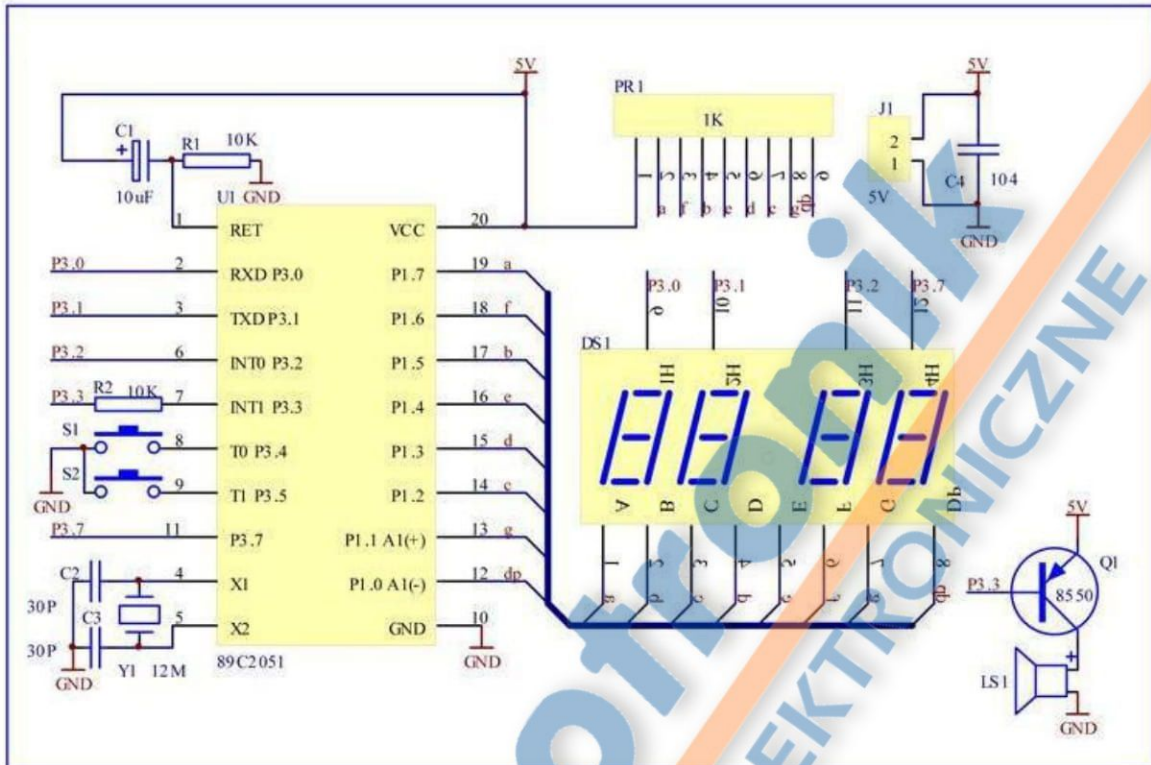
5V
PR1
1K
5V
J1
2
1
C4
104
5V
GND
C1
+
R1
10K
10uF
GND
U1
1
RET
VCC
20
1
5
3
4
2
6
7
8
9
a
f
b
e
d
c
g
dp
P3.0
2
RXD P3.0
P1.7
19
a
P3.1
3
TXD P3.1
P1.6
18
f
P3.2
6
INT0 P3.2
P1.5
17
b
P3.3
R2
10K
7
INT1 P3.3
P1.4
16
e
S1
8
T0 P3.4
P1.3
15
d
S2
9
T1 P3.5
P1.2
14
c
GND
P3.7
11
P3.7
P1.1 A1(+)
13
g
C2
4
X1
P1.0 A1(-)
12
dp
30P
C3
5
X2
GND
10
30P
GND
Y1
12M
89C2051
GND
P3.0
P3.1
P3.2
P3.7
9
10
11
12
DS1
1H
2H
3H
4H
A
B
C
D
E
F
G
Dp
1
5
3
4
2
6
7
8
a
b
c
d
e
f
g
dp
5V
P3.3
Q1
8550
+
LS1
GND
otronik
ELEKTRONICZNE